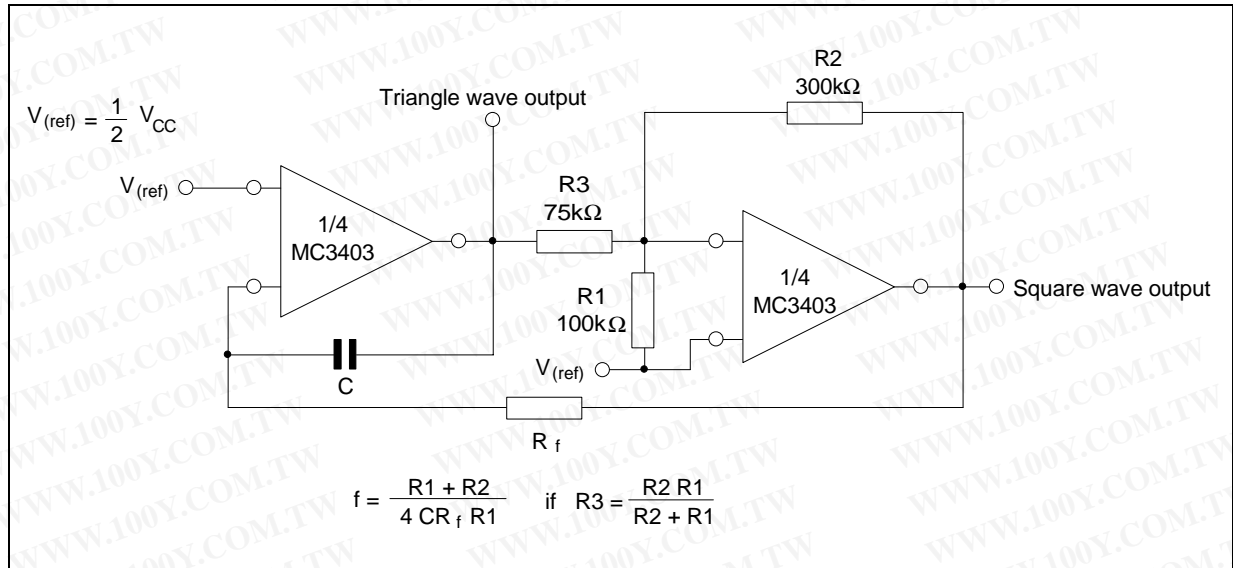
$V_{(ref)} = \frac{1}{2} V_{CC}$

Triangle wave output

R2
300kΩ

$V_{(ref)}$

1/4
MC3403

R3
75kΩ

R1
100kΩ

1/4
MC3403

Square wave output

$V_{(ref)}$

C

$R_f$

$f = \frac{R1 + R2}{4 CR_f R1}$ if $R3 = \frac{R2 R1}{R2 + R1}$

WWW.100Y.COM.TW